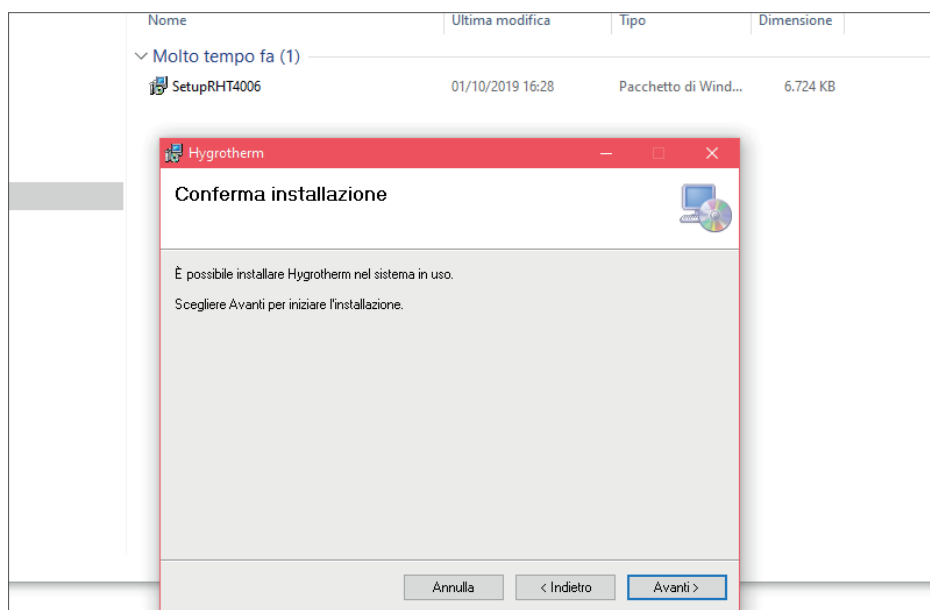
| Nome | Ultima modifica | Tipo | Dimensione |
|---|---|---|---|
| Molto tempo fa (1) | | | |
| SetupRHT4006 | 01/10/2019 16:28 | Pacchetto di Wind... | 6.724 KB |

Hygrotherm

Conferma installazione

È possibile installare Hygrotherm nel sistema in uso.

Scegliere Avanti per iniziare l'installazione.

Annulla
< Indietro
Avanti >